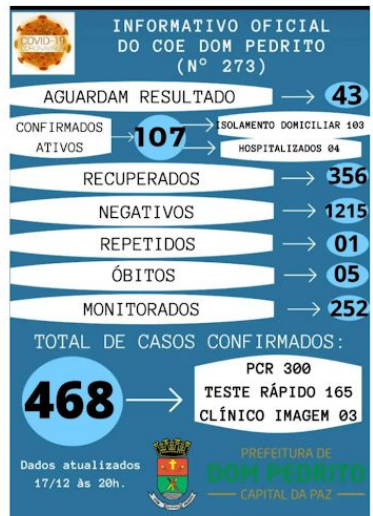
COVID-19 CORONAVÍRUS

INFORMATIVO OFICIAL
DO COE DOM PEDRITO
(Nº 273)

AGUARDAM RESULTADO 43

CONFIRMADOS ATIVOS 107

ISOLAMENTO DOMICILIAR 103

HOSPITALIZADOS 04

RECUPERADOS 356

NEGATIVOS 1215

REPETIDOS 01

ÓBITOS 05

MONITORADOS 252

TOTAL DE CASOS CONFIRMADOS:

468

PCR 300
TESTE RÁPIDO 165
CLÍNICO IMAGEM 03

Dados atualizados 17/12 às 20h.

PREFEITURA DE
DOM PEDRITO
CAPITAL DA PAZ